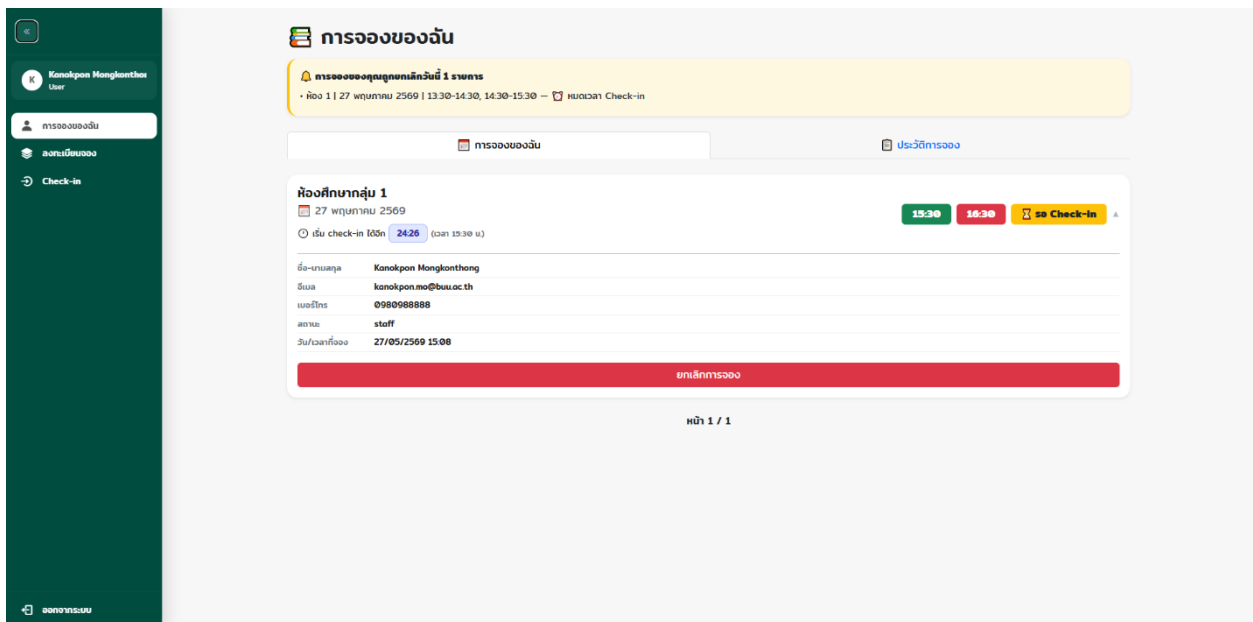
«

K Kanokpon Mongkonthoı
User

การจองของฉัน
ลงทะเบียนจอง
Check-in

ออกจากระบบ

การจองของฉัน

การจองของคุณถูกยกเลิกวันนี้ 1 รายการ
• ห้อง 1 | 27 พฤษภาคม 2569 | 13:30-14:30, 14:30-15:30 — หมดเวลา Check-in

การจองของฉัน
ประวัติการจอง

ห้องศึกษากลุ่ม 1
27 พฤษภาคม 2569
เริ่ม check-in ได้อีก 24:26 (เวลา 15:30 น.)

15:30 16:30 รอ Check-in

| ชื่อ-นามสกุล | Kanokpon Mongkonthong |
|---|---|
| อีเมล | kanokpon.mo@buu.ac.th |
| เบอร์โทร | 0980988888 |
| สถานะ | staff |
| วัน/เวลาที่จอง | 27/05/2569 15:08 |

ยกเลิกการจอง

หน้า 1 / 1